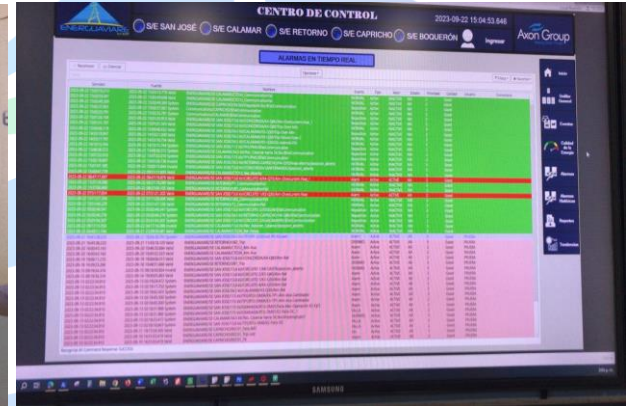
ENERGUAVIARE

CENTRO DE CONTROL

2023-09-22 15:04:53.646

Axon Group

S/E SAN JOSÉ

S/E CALAMAR

S/E RETORNO

S/E CAPRICHO

S/E BOQUERÓN

Ingresar

ALARMAS EN TIEMPO REAL

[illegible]

Inicio

Unifilar General

Eventos

Calidad de la Energía

Alarmas

Alarmas Históricas

Reportes

Tendencias

SAMSUNG